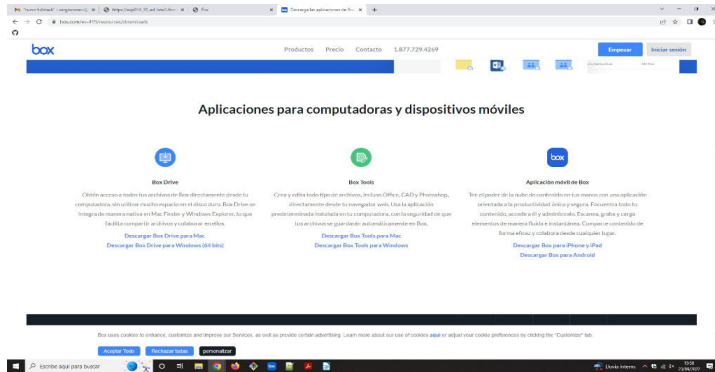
"nuevo hotmail" - sergiomore... × https://app014.10... × Box × Descargar aplicaciones de Box × +

box.com/es-419/resources/downloads

box

Productos Precio Contacto 1.877.729.4269

Empezar Iniciar sesión

Aplicaciones para computadoras y dispositivos móviles

Box Drive

Obtén acceso a todos tus archivos de Box directamente desde tu computadora, sin utilizar mucho espacio en el disco duro. Box Drive se integra de manera nativa en Mac Finder y Windows Explorer, lo que facilita compartir archivos y colaborar en ellos.

Descargar Box Drive para Mac

Descargar Box Drive para Windows (64 bits)

Box Tools

Crea y edita todo tipo de archivos, incluso Office, CAD y Photoshop, directamente desde tu navegador web. Usa la aplicación predeterminada instalada en tu computadora, con la seguridad de que tus archivos se guardarán automáticamente en Box.

Descargar Box Tools para Mac

Descargar Box Tools para Windows

box

Aplicación móvil de Box

Ten el poder de la nube de contenido en tus manos con una aplicación orientada a la productividad única y segura. Encuentra todo tu contenido, accede a él y adminístralo. Escanea, graba y carga elementos de manera fluida e instantánea. Comparte contenido de forma eficaz y colabora desde cualquier lugar.

Descargar Box para iPhone y iPad

Descargar Box para Android

Box uses cookies to enhance, customize and improve our Services, as well as provide certain advertising. Learn more about our use of cookies aquí or adjust your cookie preferences by clicking the "Customize" tab.

Aceptar Todo Rechazar todas personalizar

Escribe aquí para buscar

Lluvia intensa